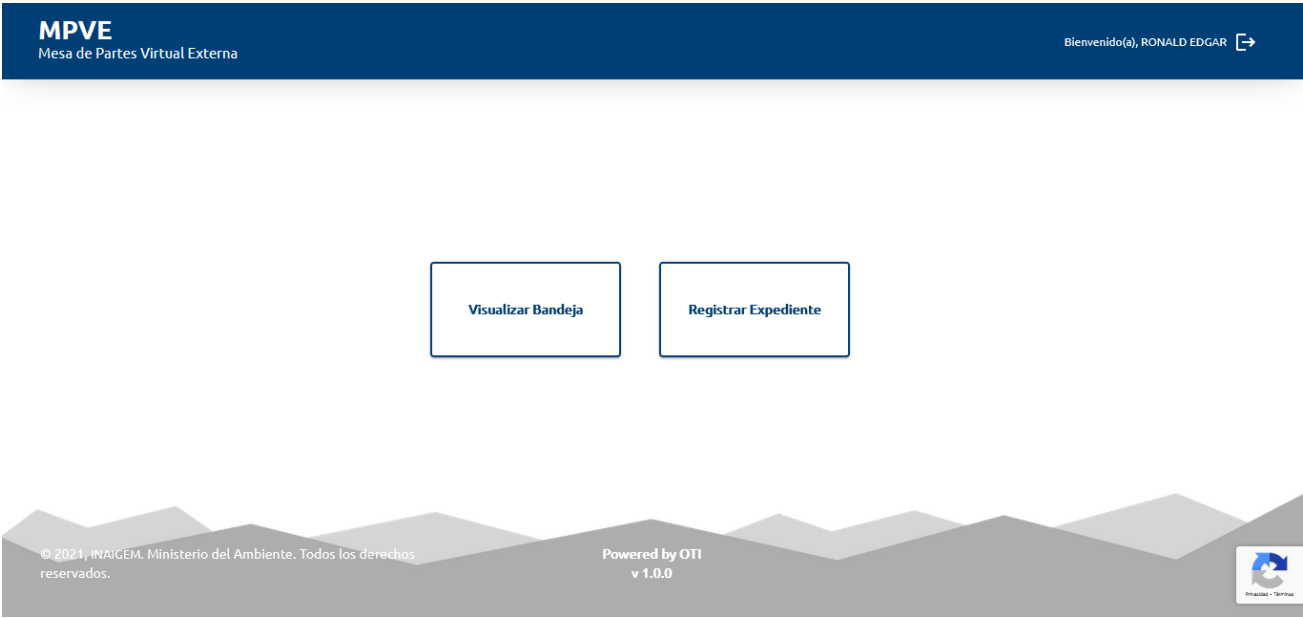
MPVE
Mesa de Partes Virtual Externa

Bienvenido(a), RONALD EDGAR

Visualizar Bandeja

Registrar Expediente

© 2021, INAIGEM. Ministerio del Ambiente. Todos los derechos reservados.

Powered by OTI
v 1.0.0

Privacidad - Términos